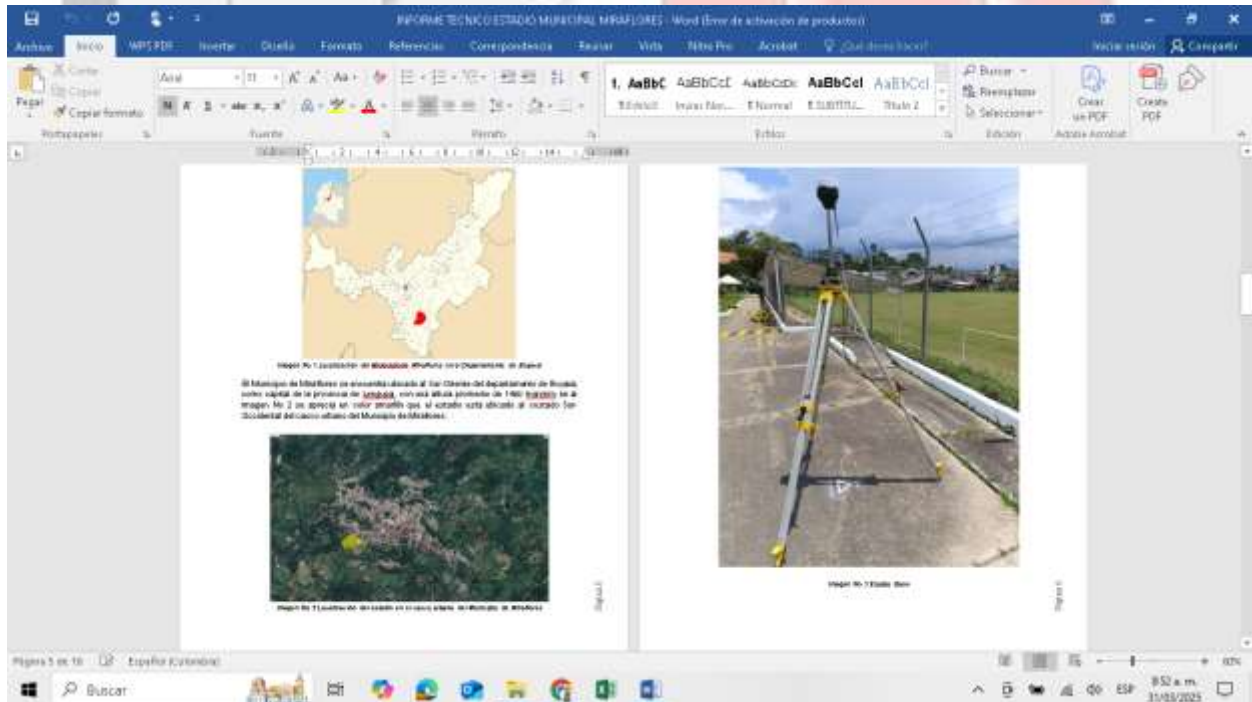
INFORME TECNICO ESTADIO MUNICIPAL MIRAFLORES - Word (Error de activación de productos)

Archivo Inicio WPS PDF Insertar Diseño Formato Referencias Correspondencia Revisar Vista Nitro Pro Acrobat ¿Qué desea hacer? Iniciar sesión Compartir

Cortar Copiar Pegar Copiar formato Portapapeles Arial 11 Fuente Párrafo 1. AaBbC AaBbCcE AaBbCcDc AaBbCcl AaBbCcl 1 Estilo1 Indice Nor... ¶ Normal ¶ SUBTITU... Título 2 Estilos Buscar Reemplazar Seleccionar Edición Crear un PDF Adobe Acrobat Create PDF

Imagen No 1 Localización del Municipio Miraflores en el Departamento de Boyacá

El Municipio de Miraflores se encuentra ubicado al Sur Oriente del departamento de Boyacá, como capital de la provincia de Lengupá, con una altitud promedio de 1480 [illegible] En la imagen No 2 se aprecia en color amarillo que el estadio esta ubicado al costado Sur Occidental del casco urbano del Municipio de Miraflores.

Imagen No 2 Localización del estadio en el casco urbano del Municipio de Miraflores

Página 5

Imagen No 3 Estado Base

Página 6

Página 5 de 10 Español (Colombia) 80%

Buscar 8:52 a. m. 31/03/2025 ESP